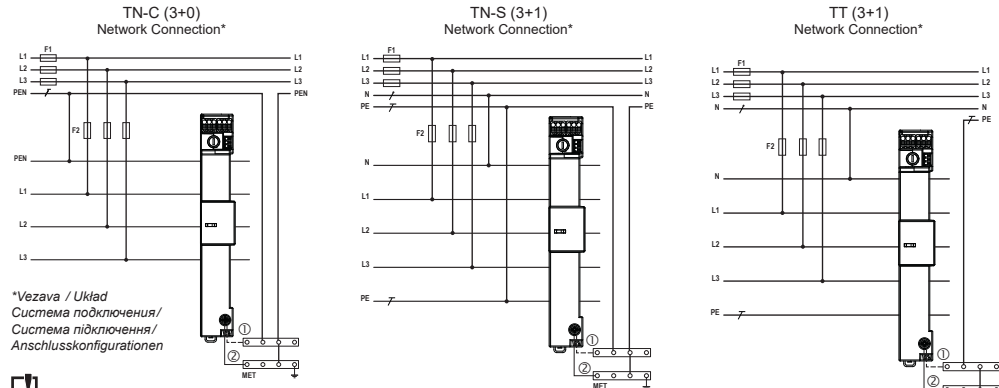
TN-C (3+0)
Network Connection*

L1
F1
L2
L3
PEN
L1
L2
L3
PEN
F2
PEN
L1
L2
L3
*Vezava / Układ
Система подключения/
Система підключення/
Anschlusskonfigurationen
①
②
MET

TN-S (3+1)
Network Connection*

L1
F1
L2
L3
N
PE
L1
L2
L3
N
PE
F2
N
L1
L2
L3
PE
①
②
MET

TT (3+1)
Network Connection*

L1
F1
L2
L3
N
L1
L2
L3
N
PE
F2
N
L1
L2
L3
PE
①
②